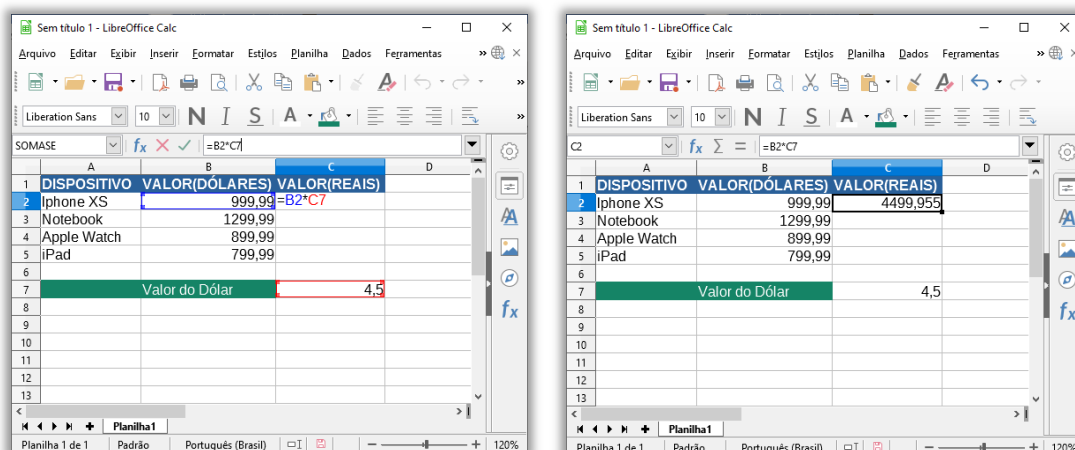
Sem título 1 - LibreOffice Calc

Arquivo Editar Exibir Inserir Formatar Estilos Planilha Dados Ferramentas

Liberation Sans 10 N I S A

SOMASE $f_x$ =B2*C7

| | A | B | C | D |
|---|---|---|---|---|
| 1 | DISPOSITIVO | VALOR(DÓLARES) | VALOR(REAIS) | |
| 2 | Iphone XS | 999,99 | =B2*C7 | |
| 3 | Notebook | 1299,99 | | |
| 4 | Apple Watch | 899,99 | | |
| 5 | iPad | 799,99 | | |
| 6 | | | | |
| 7 | | Valor do Dólar | 4,5 | |
| 8 | | | | |
| 9 | | | | |
| 10 | | | | |
| 11 | | | | |
| 12 | | | | |
| 13 | | | | |

Planilha1

Planilha 1 de 1 Padrão Português (Brasil) 120%

Sem título 1 - LibreOffice Calc

Arquivo Editar Exibir Inserir Formatar Estilos Planilha Dados Ferramentas

Liberation Sans 10 N I S A

C2 $f_x$ $\sum$ = =B2*C7

| | A | B | C | D |
|---|---|---|---|---|
| 1 | DISPOSITIVO | VALOR(DÓLARES) | VALOR(REAIS) | |
| 2 | Iphone XS | 999,99 | 4499,955 | |
| 3 | Notebook | 1299,99 | | |
| 4 | Apple Watch | 899,99 | | |
| 5 | iPad | 799,99 | | |
| 6 | | | | |
| 7 | | Valor do Dólar | 4,5 | |
| 8 | | | | |
| 9 | | | | |
| 10 | | | | |
| 11 | | | | |
| 12 | | | | |
| 13 | | | | |

Planilha1

Planilha 1 de 1 Padrão Português (Brasil) 120%